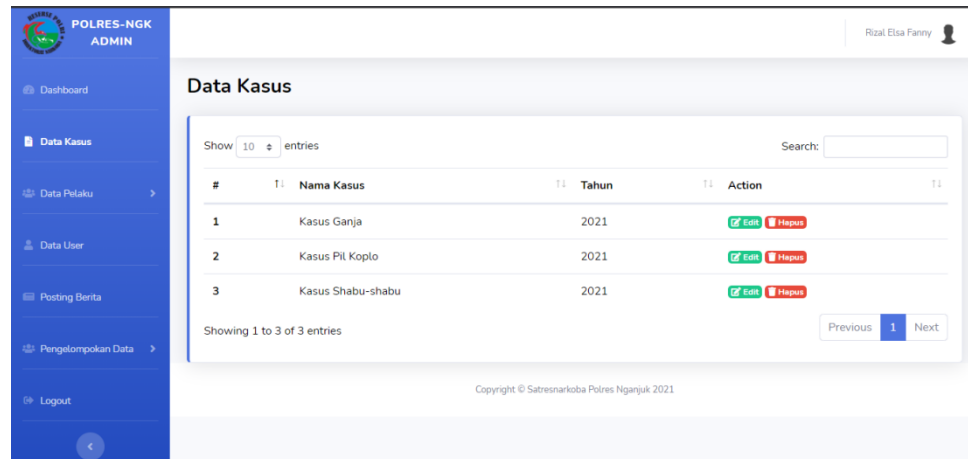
POLRES-NGK ADMIN

Dashboard

Data Kasus

Data Pelaku

Data User

Posting Berita

Pengelompokan Data

Logout

Rizal Elsa Fanny

Data Kasus

Show 10 entries

Search:

| # | Nama Kasus | Tahun | Action |
|---|---|---|---|
| 1 | Kasus Ganja | 2021 | Edit Hapus |
| 2 | Kasus Pil Koplo | 2021 | Edit Hapus |
| 3 | Kasus Shabu-shabu | 2021 | Edit Hapus |

Showing 1 to 3 of 3 entries

Previous 1 Next

Copyright © Satresnarkoba Polres Nganjuk 2021